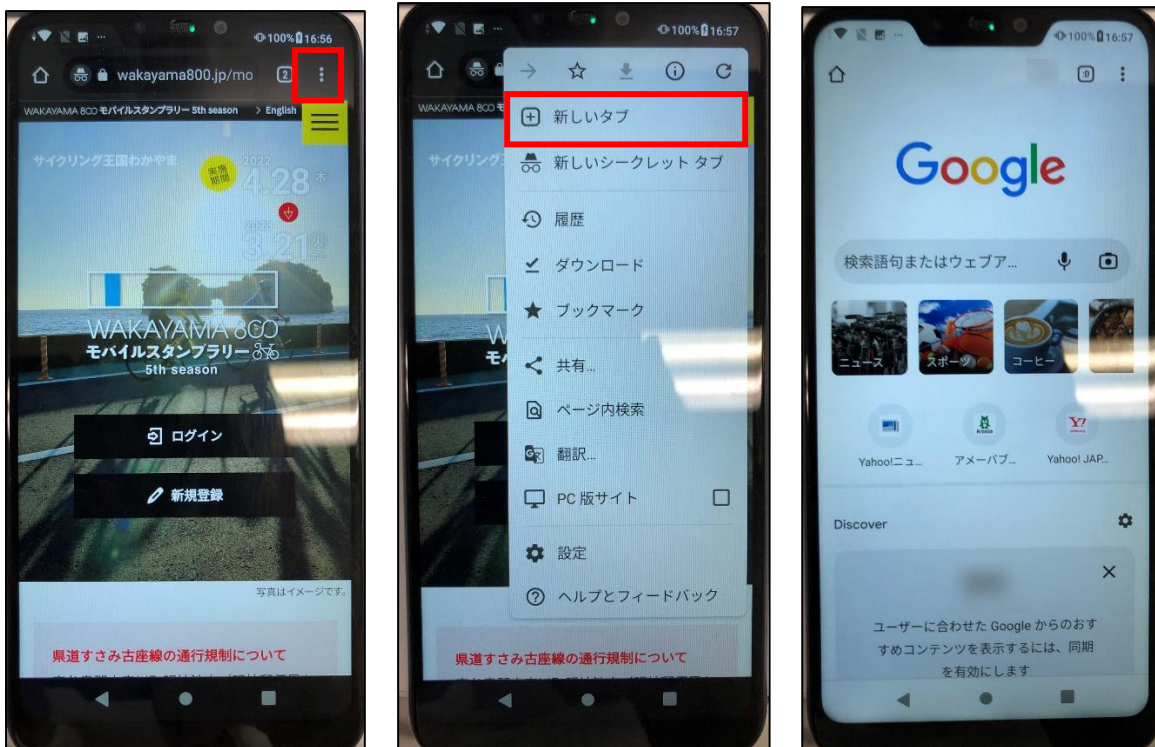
100% 16:56

wakayama800.jp/mo

2

WAKAYAMA 800 モバイルスタンプラリー 5th season

> English

サイクリング王国わかやま

実施期間

2022

4.28

3.21

WAKAYAMA 800

モバイルスタンプラリー

5th season

ログイン

新規登録

写真はイメージです。

県道すさみ古座線の通行規制について

100% 16:57

WAKAYAMA 800

サイクリング

新しいタブ

新しいシークレット タブ

履歴

ダウンロード

ブックマーク

共有...

ページ内検索

翻訳...

PC 版サイト

設定

ヘルプとフィードバック

県道すさみ古座線の通行規制について

100% 16:57

Google

検索語句またはウェブア...

ニュース

スポーツ

コーヒー

Yahoo!ニュ...

アメーバブ...

Yahoo! JAP...

Discover

ユーザーに合わせた Google からのおすすめコンテンツを表示するには、同期を有効にします